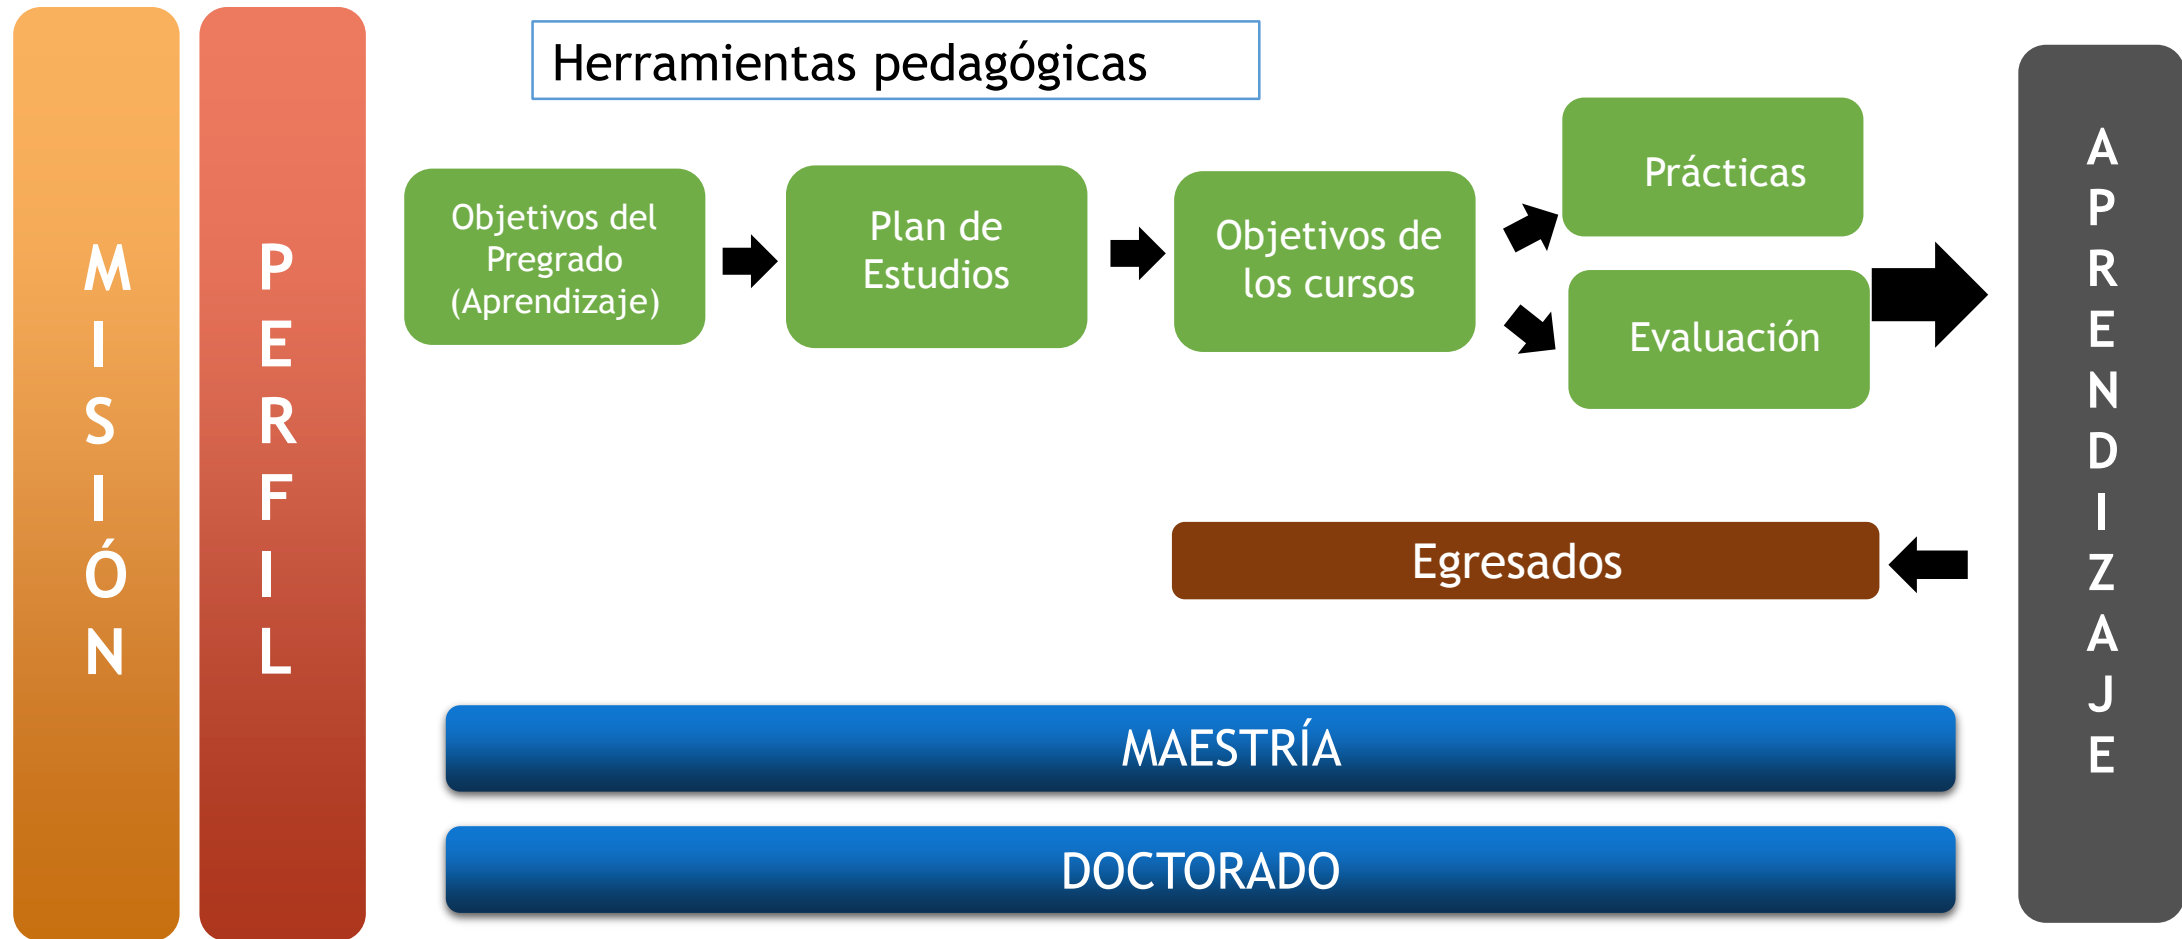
M
I
S
I
Ó
N

P
E
R
F
I
L

Herramientas pedagógicas

Objetivos del Pregrado (Aprendizaje)

Plan de Estudios

Objetivos de los cursos

Prácticas

Evaluación

A
P
R
E
N
D
I
Z
A
J
E

Egresados

MAESTRÍA

DOCTORADO